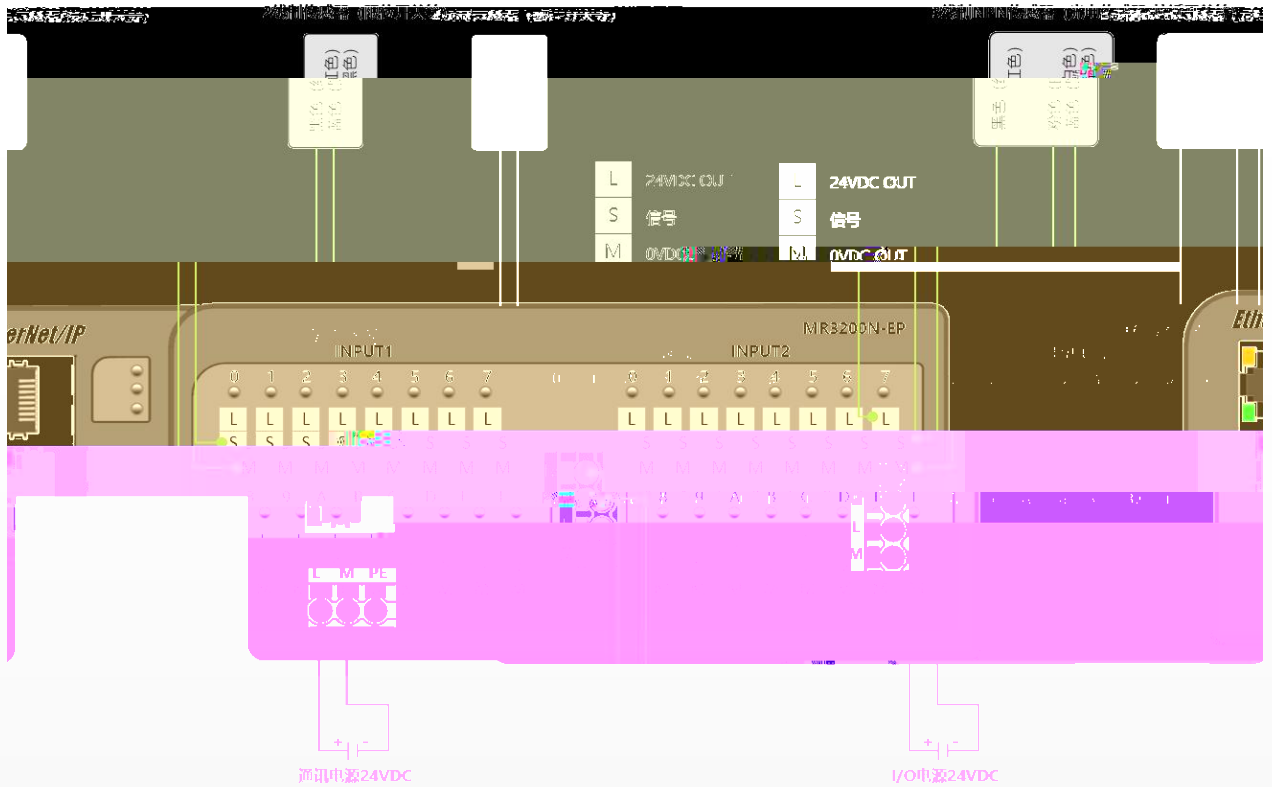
L 24VDC OUT
S 信号
M 0VDC OUT

L 24VDC OUT
S 信号
M 0VDC OUT

erNet/IP

INPUT1

MR3200N-EP

INPUT2

0 1 2 3 4 5 6 7

0 1 2 3 4 5 6 7

L L L L L L L L

L L L L L L L L

S S S S S S S S

M M M M M M M M

L M PE

L
M

Eth

+ -
通讯电源24VDC

+ -
I/O电源24VDC